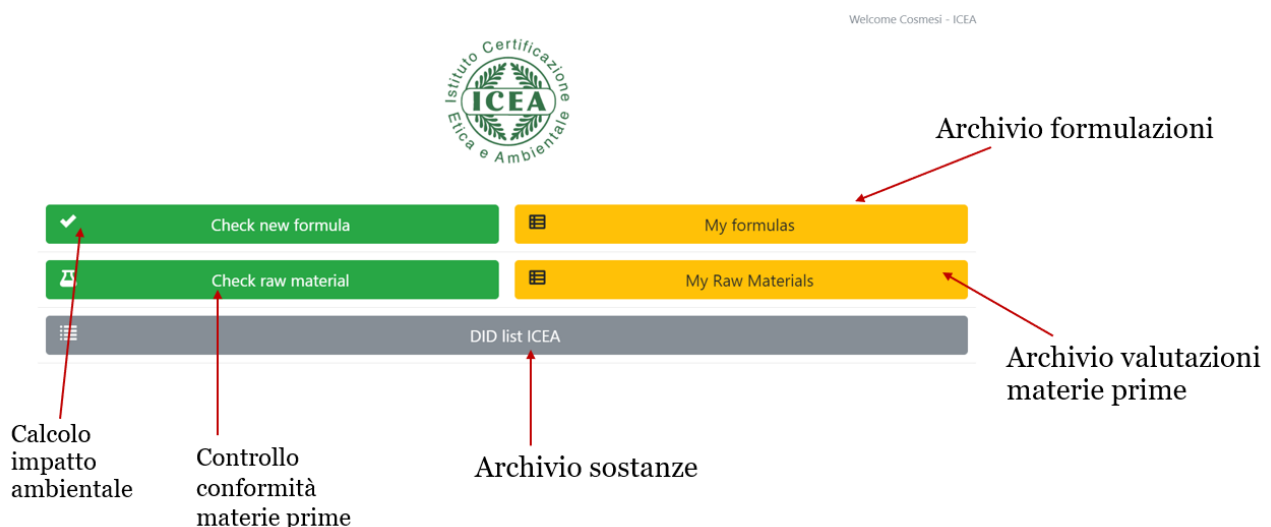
Welcome Cosmesi - ICEA

Istituto Certificazione
ICEA
Etica e Ambientale

Archivio formulazioni

Check new formula

My formulas

Check raw material

My Raw Materials

DID list ICEA

Archivio valutazioni materie prime

Calcolo impatto ambientale

Controllo conformità materie prime

Archivio sostanze